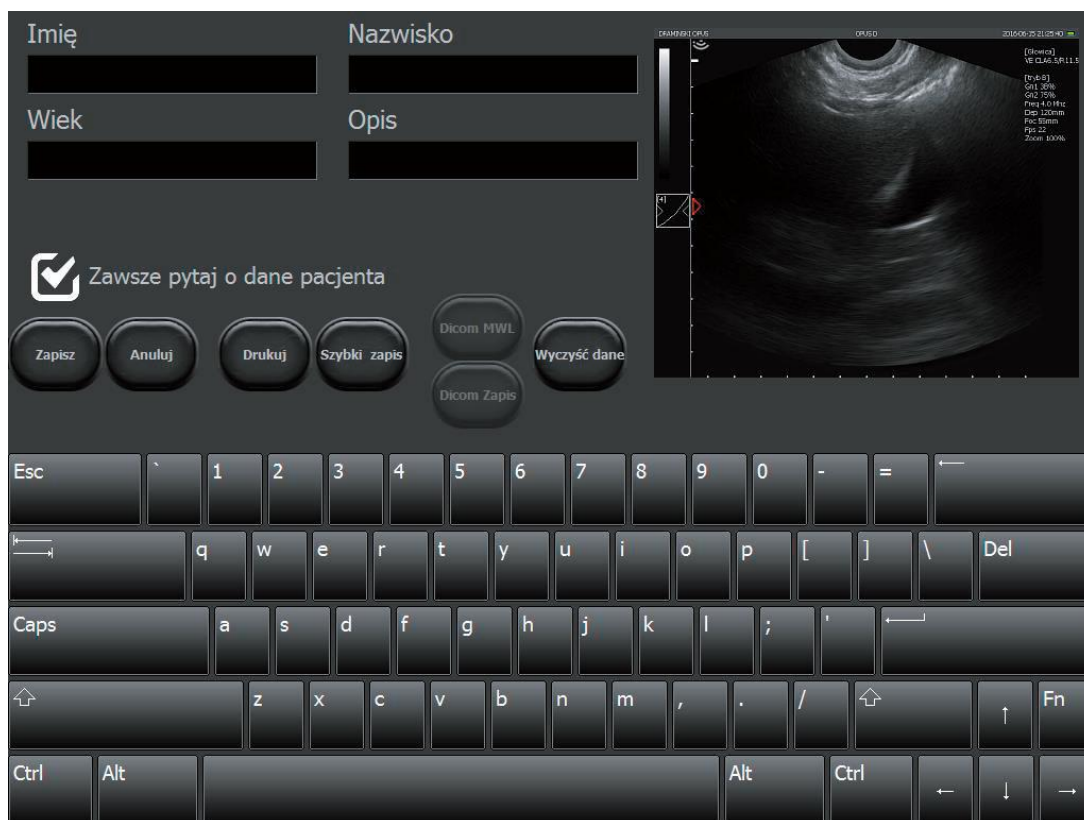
Imię

Nazwisko

Wiek

Opis

DRAMINSKI OPUS OPUS D 2016-06-25 21:25:40

[Głowica]
VE CLA6.5/R11.5

[tryb B]
Gn1 38%
Gn2 75%
Freq 4.0 MHz
Dep 120mm
Foc 55mm
Fps 22
Zoom 100%

Zawsze pytaj o dane pacjenta

Zapisz

Anuluj

Drukuj

Szybki zapis

Dicom MWL

Dicom Zapis

Wyczyść dane

Esc ` 1 2 3 4 5 6 7 8 9 0 - = ⟵

q w e r t y u i o p [ ] \ Del

Caps a s d f g h j k l ; '

⇧ z x c v b n m , . / ⇧ ↑ Fn

Ctrl Alt Alt Ctrl ← ↓ →